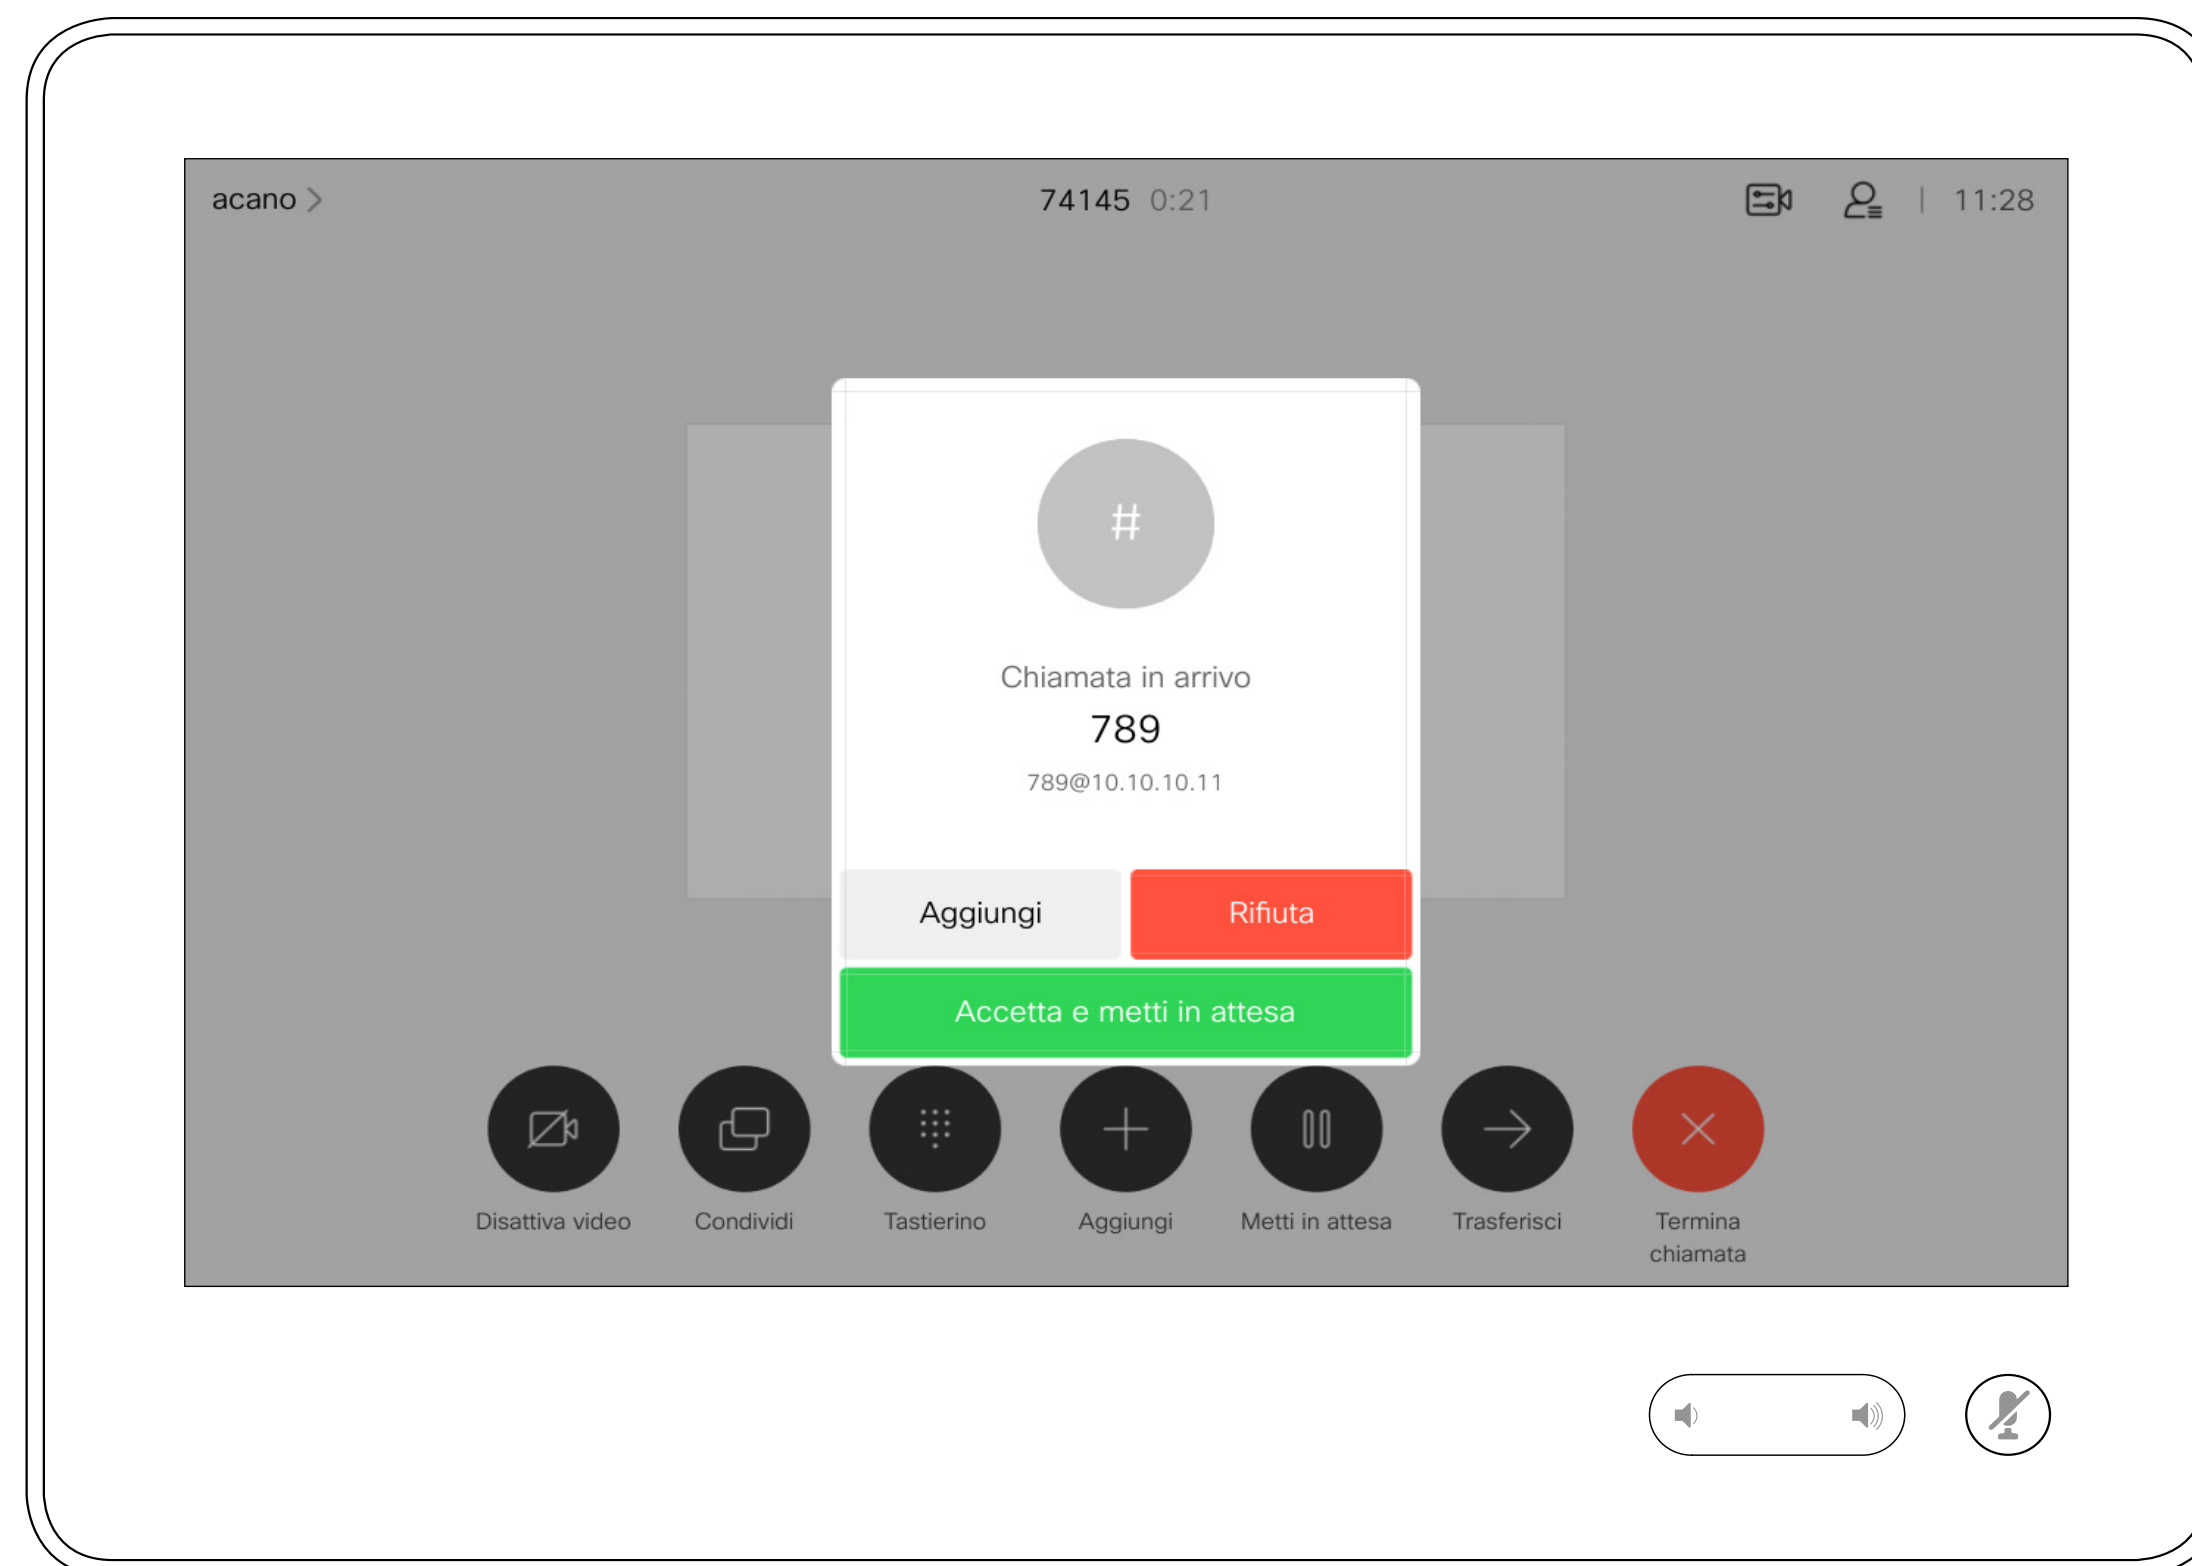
acano >

74145 0:21

11:28

#

Chiamata in arrivo

789

789@10.10.10.11

Aggiungi

Rifiuta

Accetta e metti in attesa

Disattiva video

Condividi

Tastierino

Aggiungi

Metti in attesa

Trasferisci

Termina chiamata